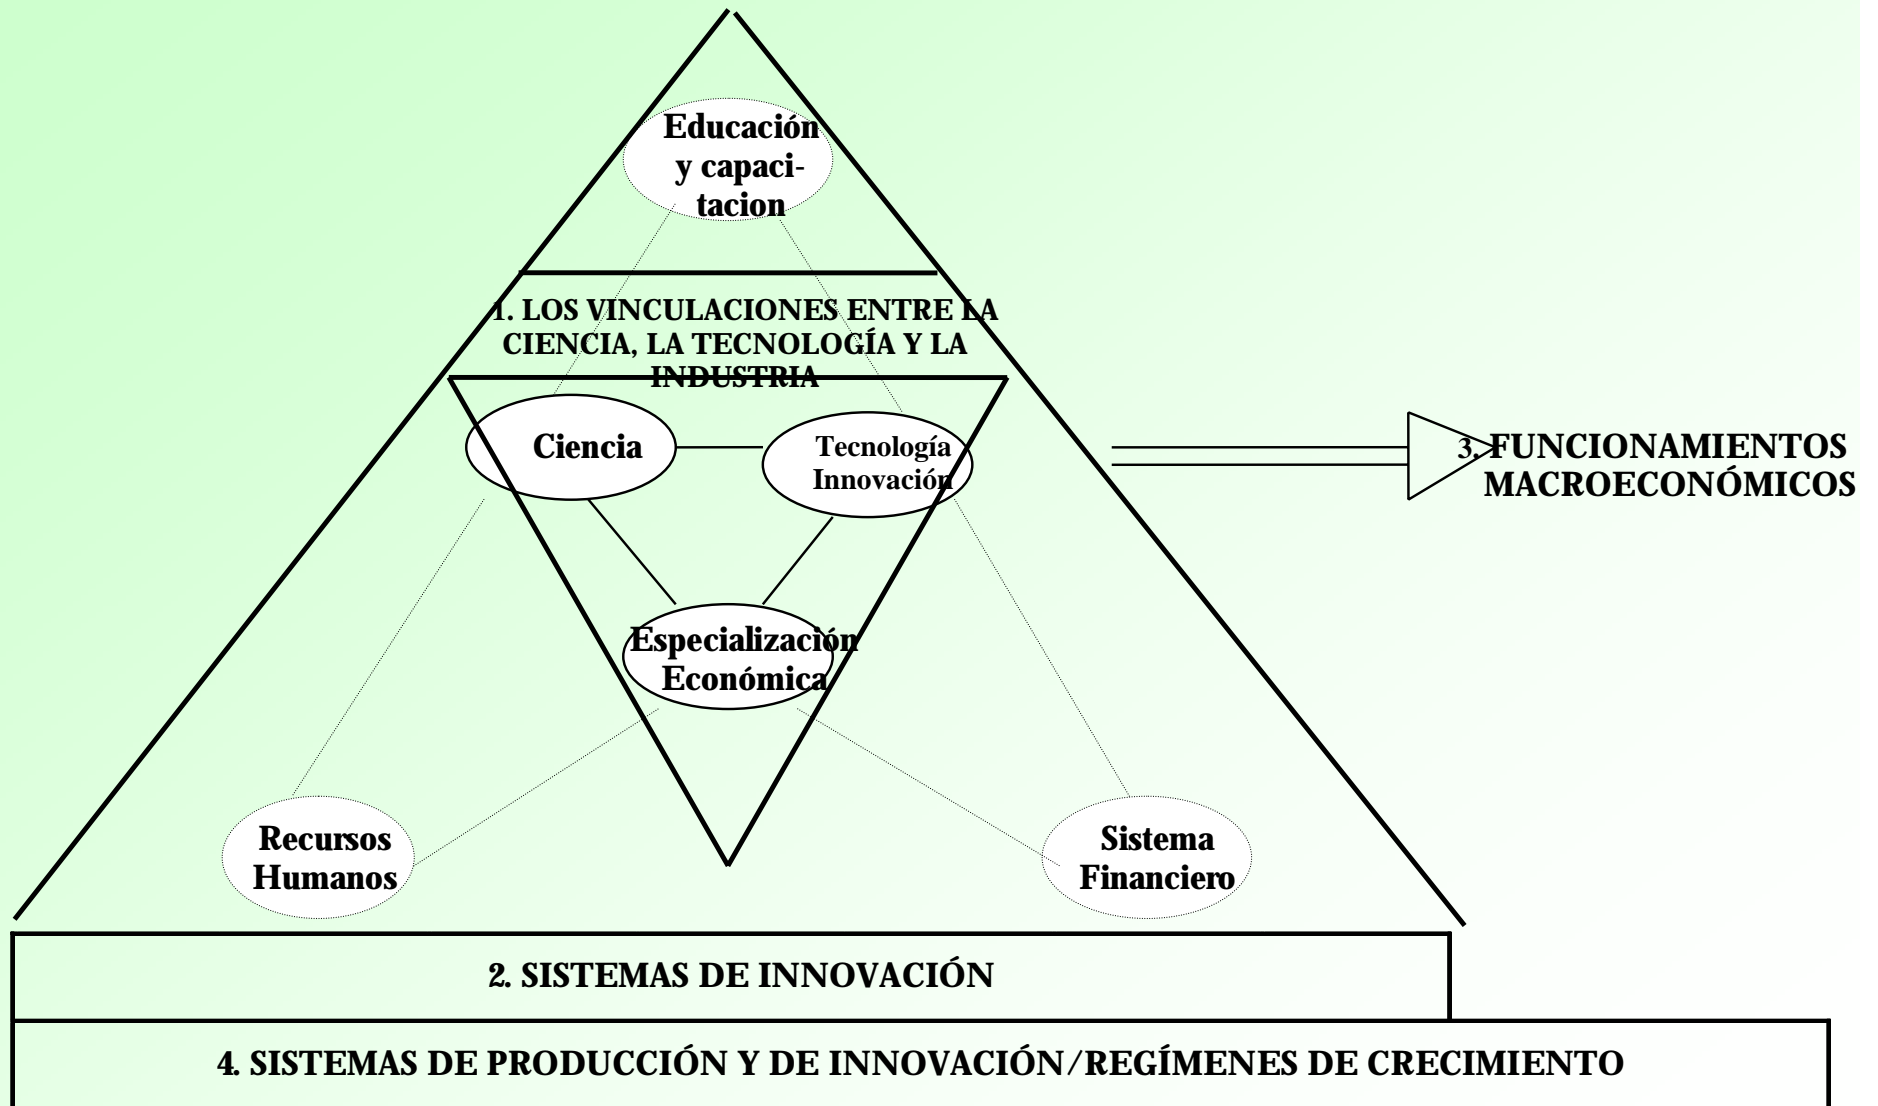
Educación y capacitacion

1. LOS VINCULACIONES ENTRE LA CIENCIA, LA TECNOLOGÍA Y LA INDUSTRIA

Ciencia

Tecnología Innovación

Especialización Económica

3. FUNCIONAMIENTOS MACROECONÓMICOS

Recursos Humanos

Sistema Financiero

2. SISTEMAS DE INNOVACIÓN

4. SISTEMAS DE PRODUCCIÓN Y DE INNOVACIÓN/REGÍMENES DE CRECIMIENTO